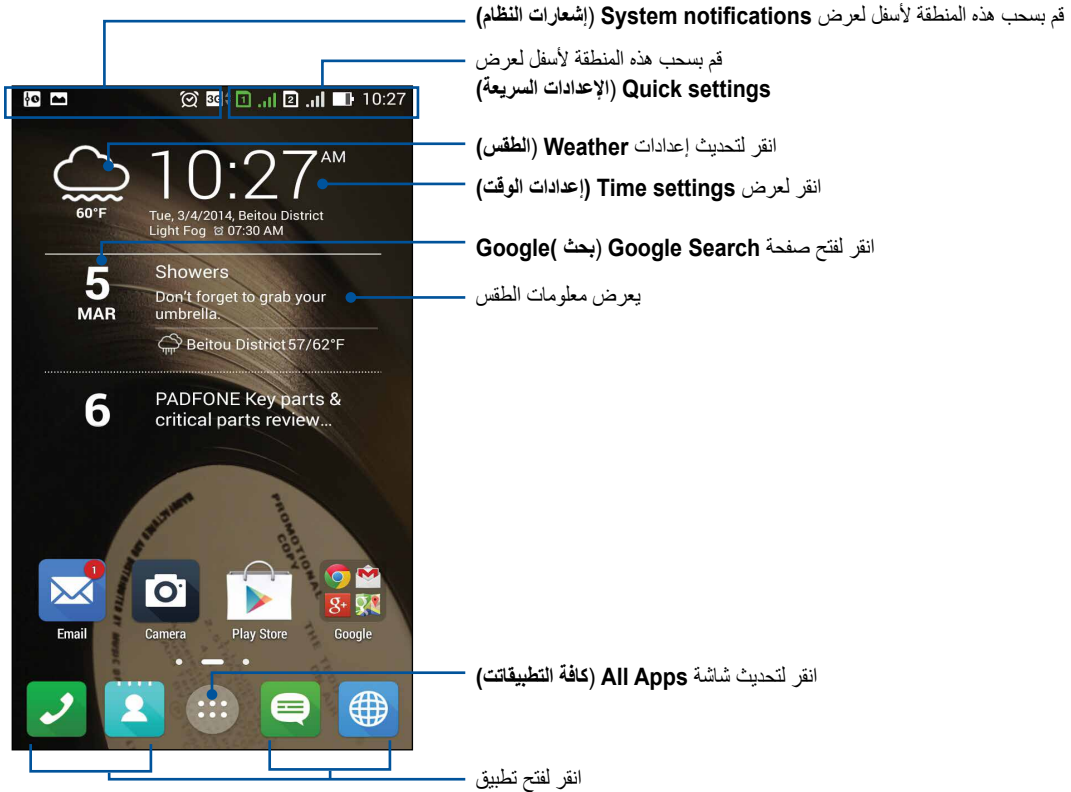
قم بسحب هذه المنطقة لأسفل لعرض System notifications (إشعارات النظام)

قم بسحب هذه المنطقة لأسفل لعرض Quick settings (الإعدادات السريعة)

انقر لتحديث إعدادات Weather (الطقس)

انقر لعرض Time settings (إعدادات الوقت)

انقر لفتح صفحة Google Search (بحث Google)

يعرض معلومات الطقس

انقر لتحديث شاشة All Apps (كافة التطبيقات)

انقر لفتح تطبيق

3G 1 2 10:27

60°F

10:27 AM

Tue, 3/4/2014, Beitou District
Light Fog 07:30 AM

5
MAR

Showers
Don't forget to grab your umbrella.
Beitou District 57/62°F

6

PADFONE Key parts & critical parts review...

1
Email

Camera

Play Store

Google